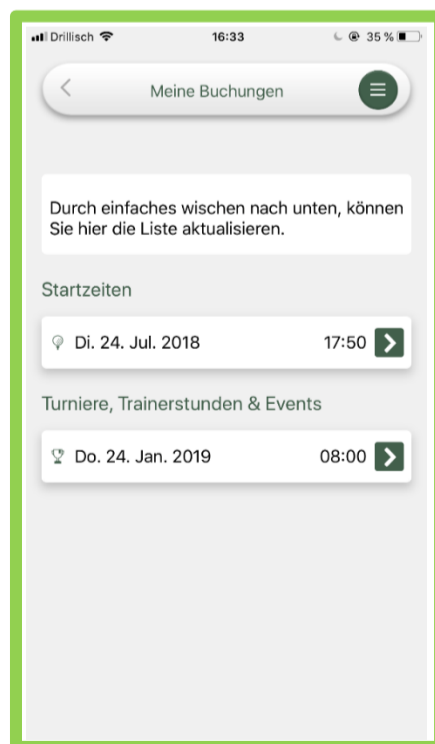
Drillisch 16:33 35 %

Meine Buchungen

Durch einfaches wischen nach unten, können Sie hier die Liste aktualisieren.

Startzeiten

Di. 24. Jul. 2018 17:50

Turniere, Trainerstunden & Events

Do. 24. Jan. 2019 08:00